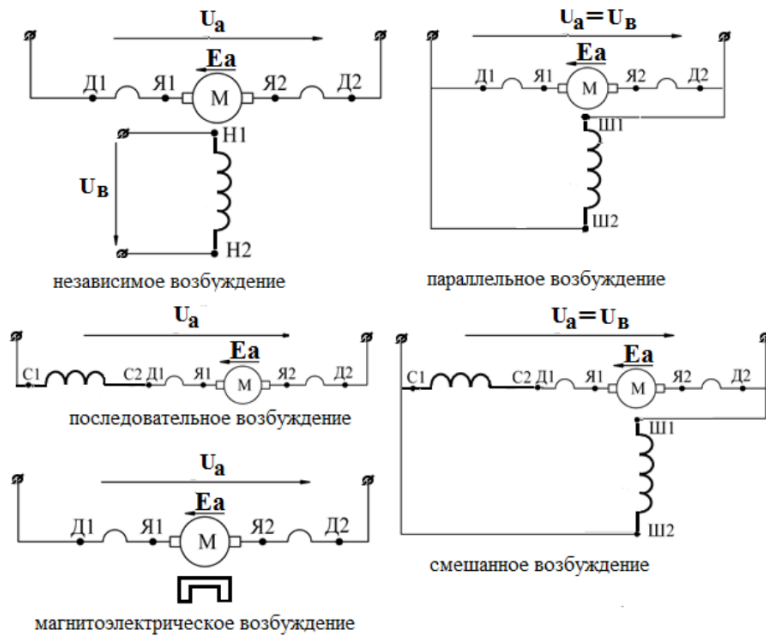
Ua
Ea
Д1 Я1 М Я2 Д2
Н1
Uв
Н2
независимое возбуждение

Ua = Uв
Ea
Д1 Я1 М Я2 Д2
Ш1
Ш2
параллельное возбуждение

Ua
Ea
С1 С2 Д1 Я1 М Я2 Д2
последовательное возбуждение

Ua = Uв
Ea
С1 С2 Д1 Я1 М Я2 Д2
Ш1
Ш2
смешанное возбуждение

Ua
Ea
Д1 Я1 М Я2 Д2
магнитоэлектрическое возбуждение